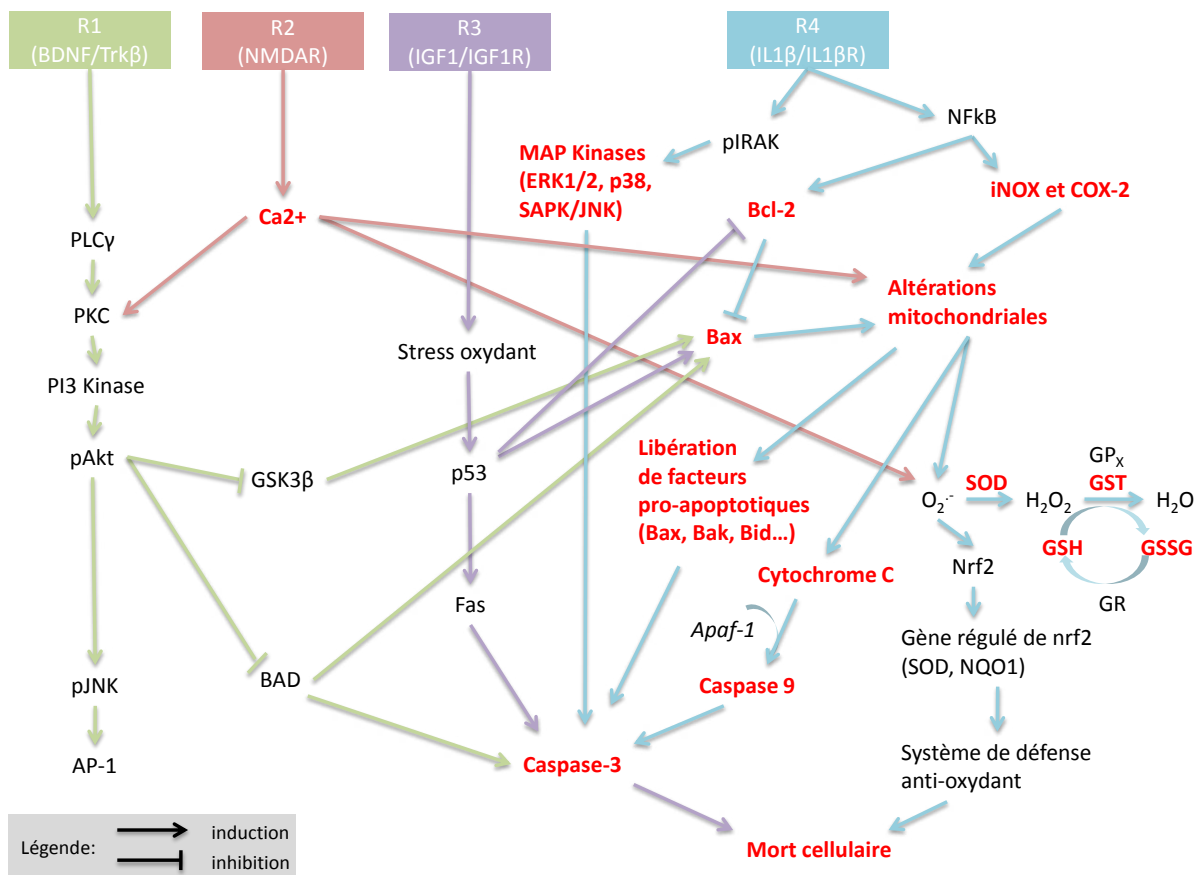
R1 (BDNF/Trkβ)

R2 (NMDAR)

R3 (IGF1/IGF1R)

R4 (IL1β/IL1βR)

pIRAK

NFkB

MAP Kinases (ERK1/2, p38, SAPK/JNK)

Bcl-2

iNOX et COX-2

Ca2+

PLCγ

PKC

Altérations mitochondriales

Bax

Stress oxydant

PI3 Kinase

pAkt

GSK3β

p53

Libération de facteurs pro-apoptotiques (Bax, Bak, Bid…)

$O_2^{.-}$

SOD

$H_2O_2$

$GP_X$

GST

$H_2O$

GSH

GSSG

Nrf2

GR

Cytochrome C

Fas

Apaf-1

Caspase 9

Gène régulé de nrf2 (SOD, NQO1)

pJNK

BAD

AP-1

Caspase-3

Système de défense anti-oxydant

Légende: induction inhibition

Mort cellulaire